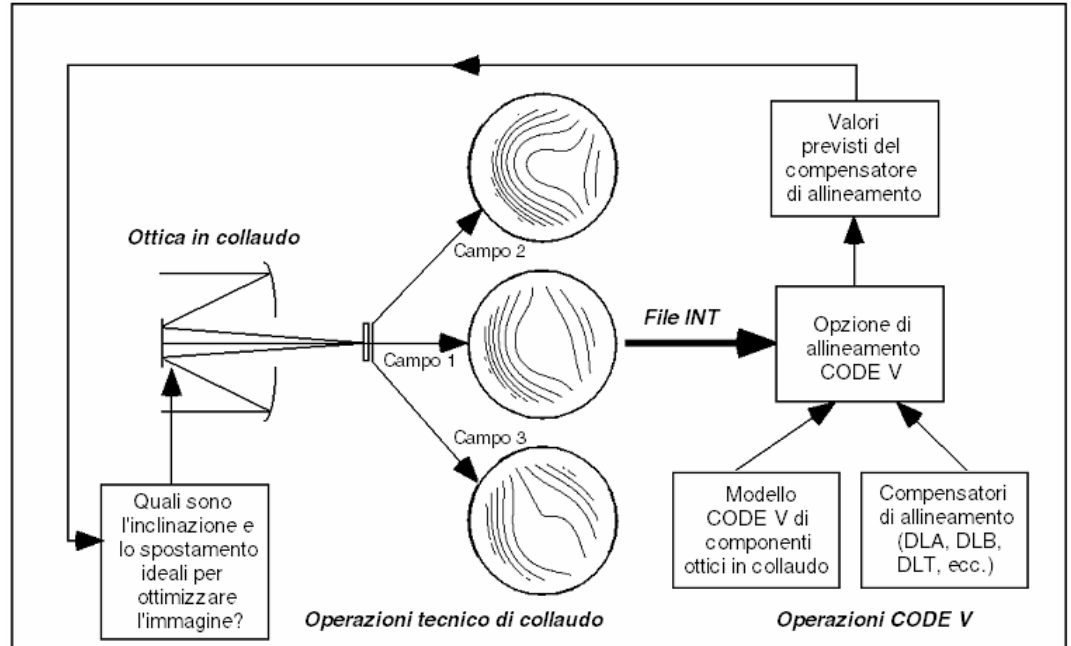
Valori previsti del compensatore di allineamento

Ottica in collaudo

Campo 2

Campo 1

Campo 3

File INT

Opzione di allineamento CODE V

Quali sono l'inclinazione e lo spostamento ideali per ottimizzare l'immagine?

Modello CODE V di componenti ottici in collaudo

Compensatori di allineamento (DLA, DLB, DLT, ecc.)

Operazioni tecnico di collaudo

Operazioni CODE V